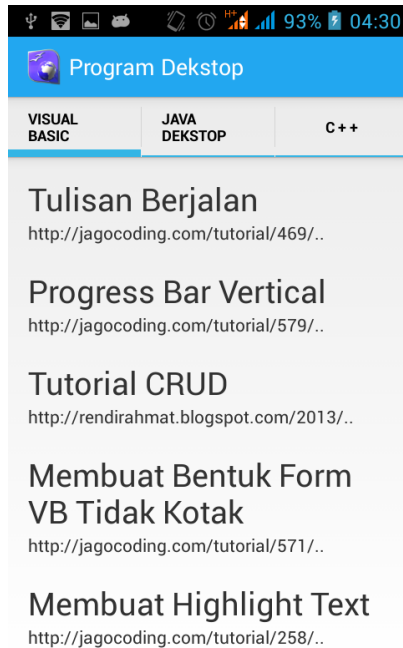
H+ 93% 04:30

Program Dekstop

VISUAL BASIC | JAVA DEKSTOP | C++

Tulisan Berjalan
http://jagocoding.com/tutorial/469/..

Progress Bar Vertical
http://jagocoding.com/tutorial/579/..

Tutorial CRUD
http://rendirahmat.blogspot.com/2013/..

Membuat Bentuk Form VB Tidak Kotak
http://jagocoding.com/tutorial/571/..

Membuat Highlight Text
http://jagocoding.com/tutorial/258/..